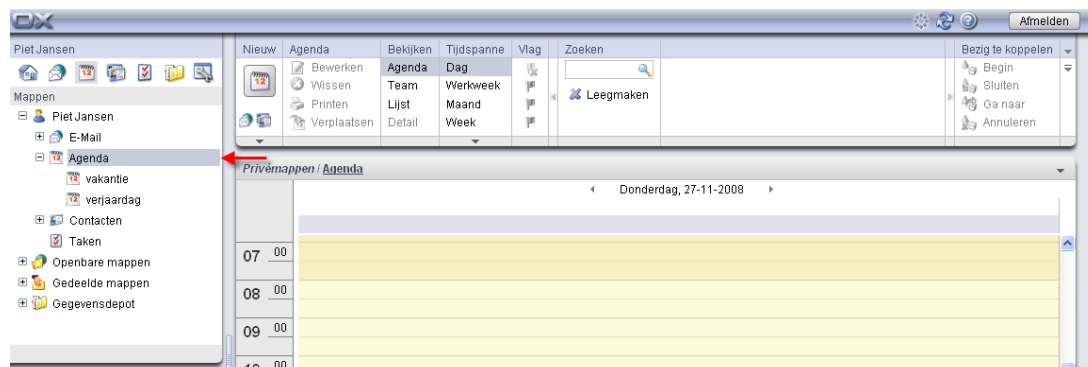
OX

Afmelden

Piet Jansen

Mappen

Piet Jansen

E-Mail

Agenda

vakantie

verjaardag

Contacten

Taken

Openbare mappen

Gedeelde mappen

Gegevensdepot

Nieuw

Agenda

Bewerken

Wissen

Printen

Verplaatsen

Bekijken

Agenda

Team

Lijst

Detail

Tijdspanne

Dag

Werkweek

Maand

Week

Vlag

Zoeken

Leegmaken

Bezig te koppelen

Begin

Sluiten

Ga naar

Annuleren

Privémappen / Agenda

Donderdag, 27-11-2008

07 00

08 00

09 00

10 00